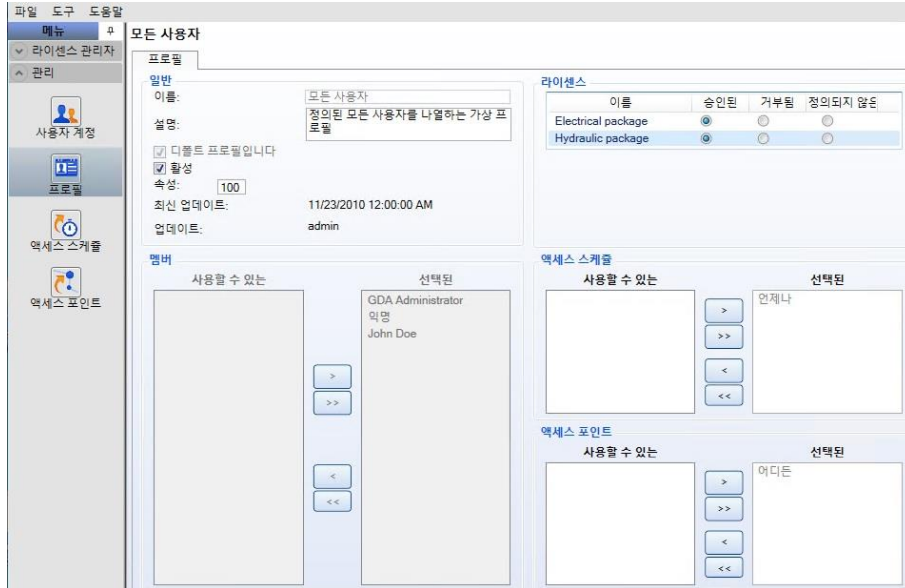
파일 도구 도움말

메뉴

라이센스 관리자

관리

사용자 계정

프로필

액세스 스케줄

액세스 포인트

모든 사용자

프로필

일반

이름: 모든 사용자

설명: 정의된 모든 사용자를 나열하는 가상 프로필

디폴트 프로필입니다

활성

속성: 100

최신 업데이트: 11/23/2010 12:00:00 AM

업데이트: admin

라이센스

| 이름 | 승인된 | 거부됨 | 정의되지 않은 |
|---|---|---|---|
| Electrical package | ◉ | ○ | ○ |
| Hydraulic package | ◉ | ○ | ○ |

멤버

사용할 수 있는

선택된

GDA Administrator
익명
John Doe

>
>>
<
<<

액세스 스케줄

사용할 수 있는

선택된

언제나

>
>>
<
<<

액세스 포인트

사용할 수 있는

선택된

어디든

>
>>
<
<<